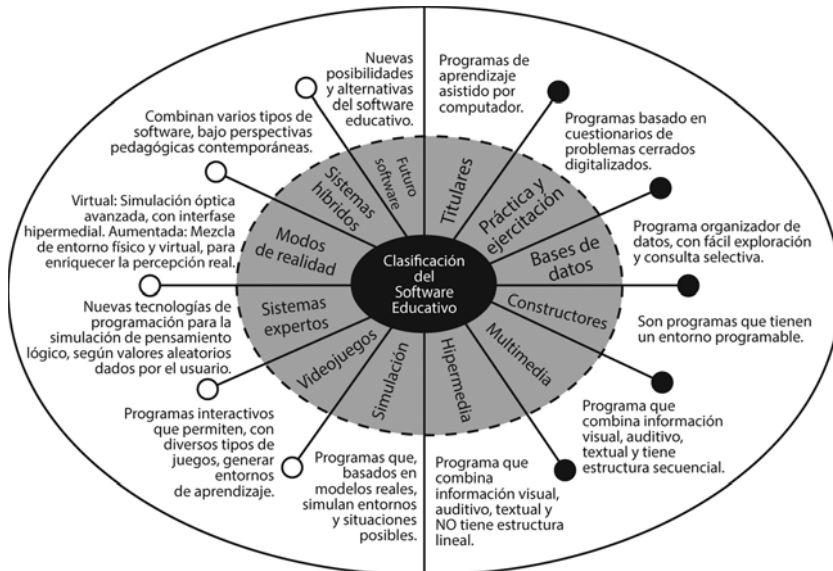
Clasificación del Software Educativo

Futuro software
Nuevas posibilidades y alternativas del software educativo.

Sistemas híbridos
Combinan varios tipos de software, bajo perspectivas pedagógicas contemporáneas.

Modos de realidad
Virtual: Simulación óptica avanzada, con interfase hipermedial. Aumentada: Mezcla de entorno físico y virtual, para enriquecer la percepción real.

Sistemas expertos
Nuevas tecnologías de programación para la simulación de pensamiento lógico, según valores aleatorios dados por el usuario.

Videojuegos
Programas interactivos que permiten, con diversos tipos de juegos, generar entornos de aprendizaje.

Simulación
Programas que, basados en modelos reales, simulan entornos y situaciones posibles.

Hipermedia
Programa que combina información visual, auditivo, textual y NO tiene estructura lineal.

Multimedia
Programa que combina información visual, auditivo, textual y tiene estructura secuencial.

Constructores
Son programas que tienen un entorno programable.

Bases de datos
Programa organizador de datos, con fácil exploración y consulta selectiva.

Práctica y ejercitación
Programas basado en cuestionarios de problemas cerrados digitalizados.

Titulares
Programas de aprendizaje asistido por computador.